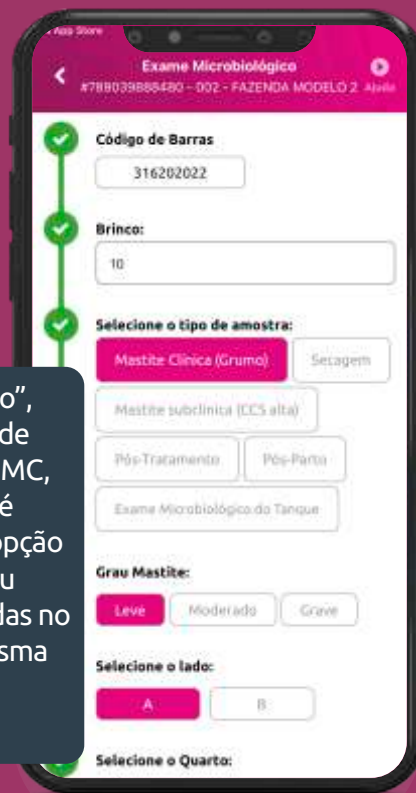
◂ App Store

Exame Microbiológico
#7890398888480 - 002 - FAZENDA MODELO 2 Ajuda

Código de Barras
316202022

Brinco:
10

Selecione o tipo de amostra:
Mastite Clínica (Grumo)
Secagem
Mastite subclínica (CCS alta)
Pós-Tratamento
Pós-Parto
Exame Microbiológico do Tanque

Grau Mastite:
Leve
Moderado
Grave

Selecione o lado:
A
B

Selecione o Quarto:

o",
de
MC,
é
opção
u
das no
sma